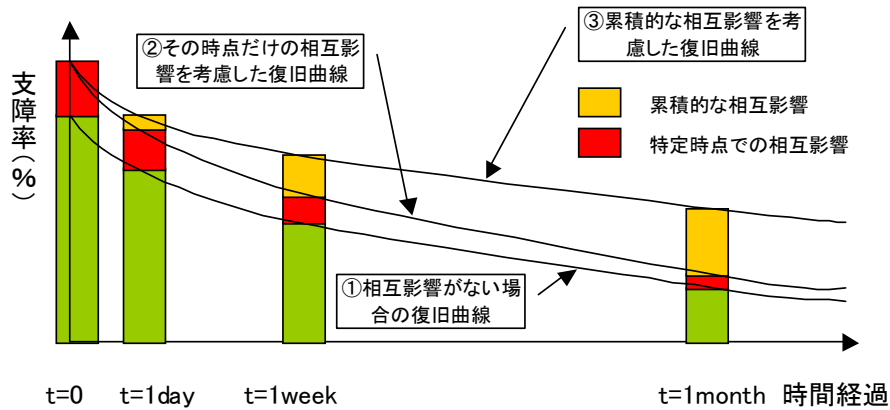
③累積的な相互影響を考慮した復旧曲線

②その時点だけの相互影響を考慮した復旧曲線

支障率（％）

累積的な相互影響

特定時点での相互影響

①相互影響がない場合の復旧曲線

t=0

t=1day

t=1week

t=1month

時間経過